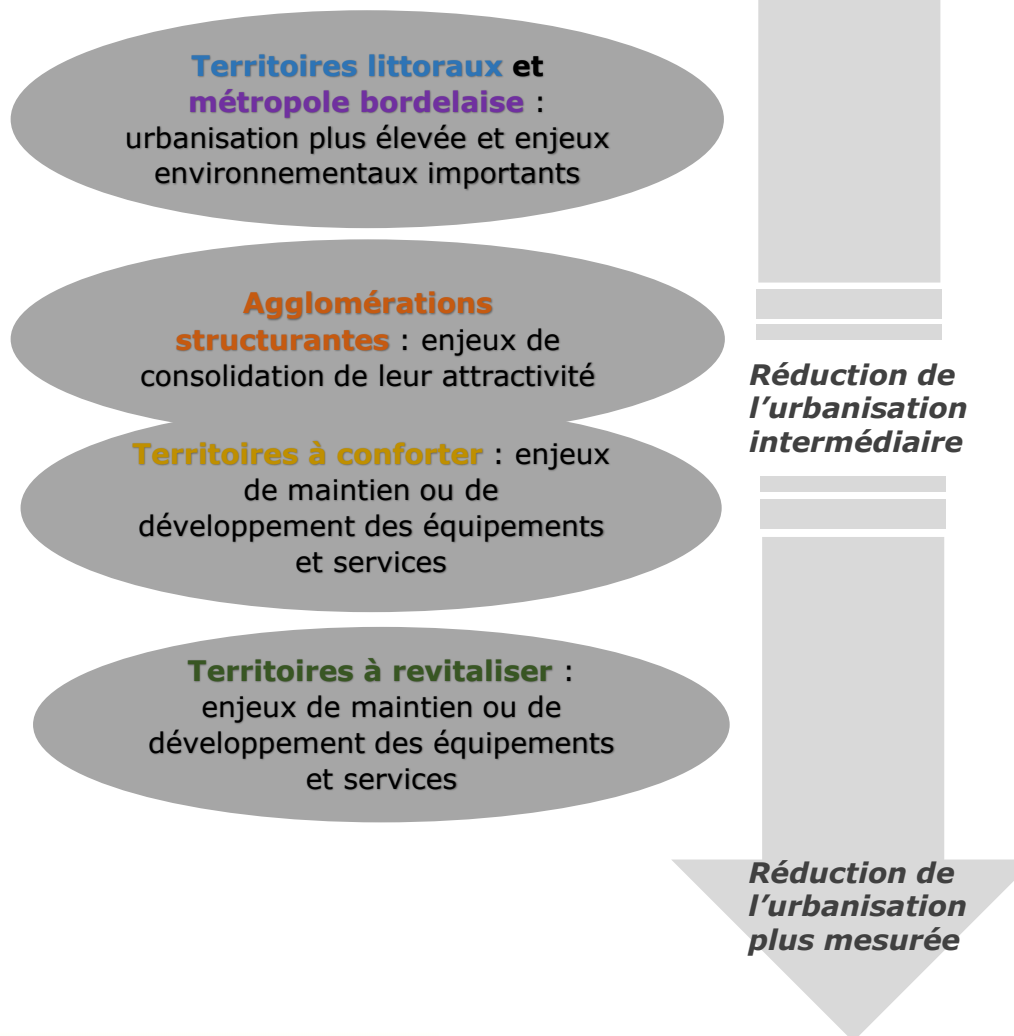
Territoires littoraux et métropole bordelaise : urbanisation plus élevée et enjeux environnementaux importants

Agglomérations structurantes : enjeux de consolidation de leur attractivité

Territoires à conforter : enjeux de maintien ou de développement des équipements et services

Territoires à revitaliser : enjeux de maintien ou de développement des équipements et services

Réduction de l'urbanisation intermédiaire

Réduction de l'urbanisation plus mesurée